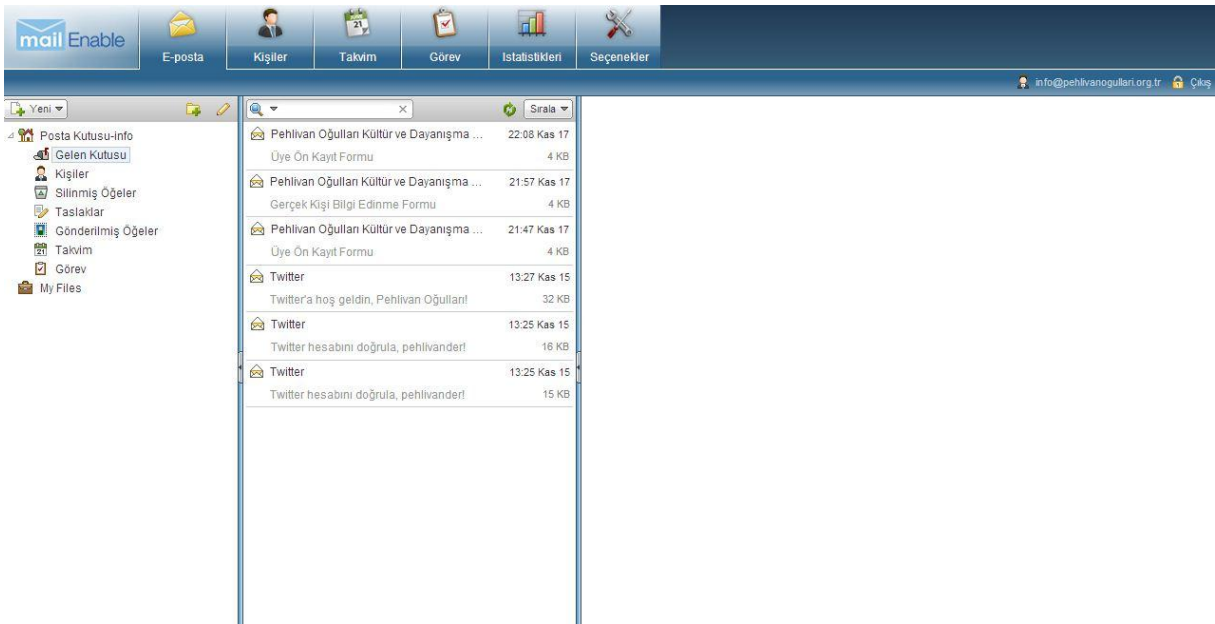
mail Enable

E-posta
Kişiler
Takvim
Görev
Istatistikleri
Seçenekler

info@pehlivanogullari.org.tr Çıkış

Yeni

Posta Kutusu-info
Gelen Kutusu
Kişiler
Silinmiş Öğeler
Taslaklar
Gönderilmiş Öğeler
Takvim
Görev
My Files

Sırala

| | |
|---|---|
| Pehlivan Oğulları Kültür ve Dayanışma ... | 22:08 Kas 17 |
| Üye Ön Kayıt Formu | 4 KB |
| Pehlivan Oğulları Kültür ve Dayanışma ... | 21:57 Kas 17 |
| Gerçek Kişi Bilgi Edinme Formu | 4 KB |
| Pehlivan Oğulları Kültür ve Dayanışma ... | 21:47 Kas 17 |
| Üye Ön Kayıt Formu | 4 KB |
| Twitter | 13:27 Kas 15 |
| Twitter'a hoş geldin, Pehlivan Oğulları! | 32 KB |
| Twitter | 13:25 Kas 15 |
| Twitter hesabını doğrula, pehlivander! | 16 KB |
| Twitter | 13:25 Kas 15 |
| Twitter hesabını doğrula, pehlivander! | 15 KB |